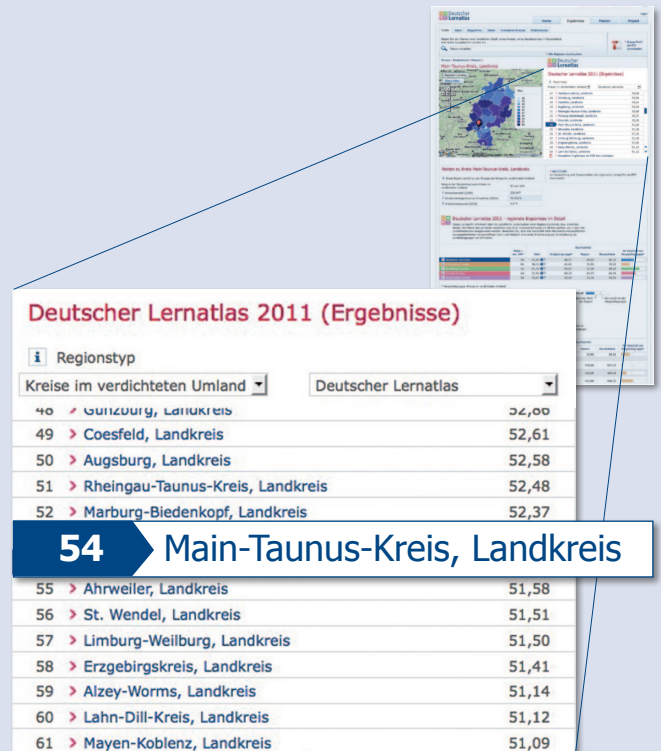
Deutscher Lernatlas 2011 (Ergebnisse)

Regionstyp

Kreise im verdichteten Umland

Deutscher Lernatlas

| | | |
|---|---|---|
| 48 | > Günzburg, Landkreis | 52,86 |
| 49 | > Coesfeld, Landkreis | 52,61 |
| 50 | > Augsburg, Landkreis | 52,58 |
| 51 | > Rheingau-Taunus-Kreis, Landkreis | 52,48 |
| 52 | > Marburg-Biedenkopf, Landkreis | 52,37 |
| 54 | > Main-Taunus-Kreis, Landkreis | |
| 55 | > Ahrweiler, Landkreis | 51,58 |
| 56 | > St. Wendel, Landkreis | 51,51 |
| 57 | > Limburg-Weilburg, Landkreis | 51,50 |
| 58 | > Erzgebirgskreis, Landkreis | 51,41 |
| 59 | > Alzey-Worms, Landkreis | 51,14 |
| 60 | > Lahn-Dill-Kreis, Landkreis | 51,12 |
| 61 | > Mayen-Koblenz, Landkreis | 51,09 |

Deutscher Lernatlas

Main-Taunus-Kreis, Landkreis

Deutscher Lernatlas 2011 (Ergebnisse)

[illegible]